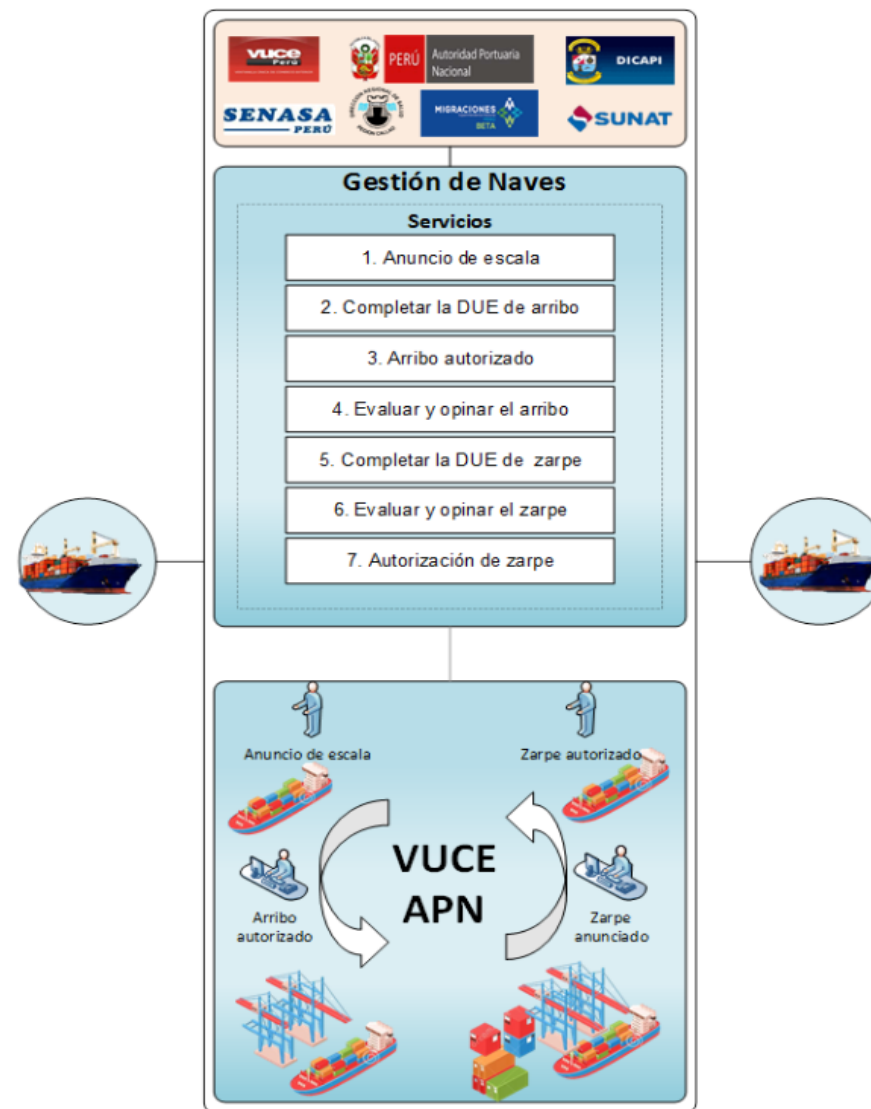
VUCE Perú

PERÚ Autoridad Portuaria Nacional

DICAPI

SENASA PERÚ

MIGRACIONES BETA

SUNAT

Gestión de Naves

Servicios

1. Anuncio de escala

2. Completar la DUE de arribo

3. Arribo autorizado

4. Evaluar y opinar el arribo

5. Completar la DUE de zarpe

6. Evaluar y opinar el zarpe

7. Autorización de zarpe

Anuncio de escala

Zarpe autorizado

VUCE APN

Arribo autorizado

Zarpe anunciado